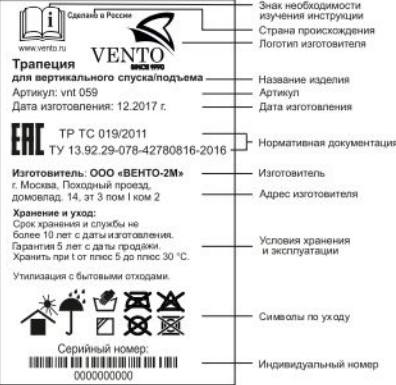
Сделано в России

www.vento.ru

VENTO
SINCE 1990

Трапеция
для вертикального спуска/подъема
Артикул: vnt 059
Дата изготовления: 12.2017 г.

EAC
ТР ТС 019/2011
ТУ 13.92.29-078-42780816-2016

Изготовитель: ООО «ВЕНТО-2М»
г. Москва, Походный проезд, домовлад. 14, эт 3 пом I ком 2

Хранение и уход:
Срок хранения и службы не более 10 лет с даты изготовления.
Гарантия 5 лет с даты продажи.
Хранить при t от плюс 5 до плюс 30 °С.

Утилизация с бытовыми отходами.

Серийный номер:
0000000000

Знак необходимости изучения инструкции
Страна происхождения
Логотип изготовителя
Название изделия
Артикул
Дата изготовления
Нормативная документация
Изготовитель
Адрес изготовителя
Условия хранения и эксплуатации
Символы по уходу
Индивидуальный номер